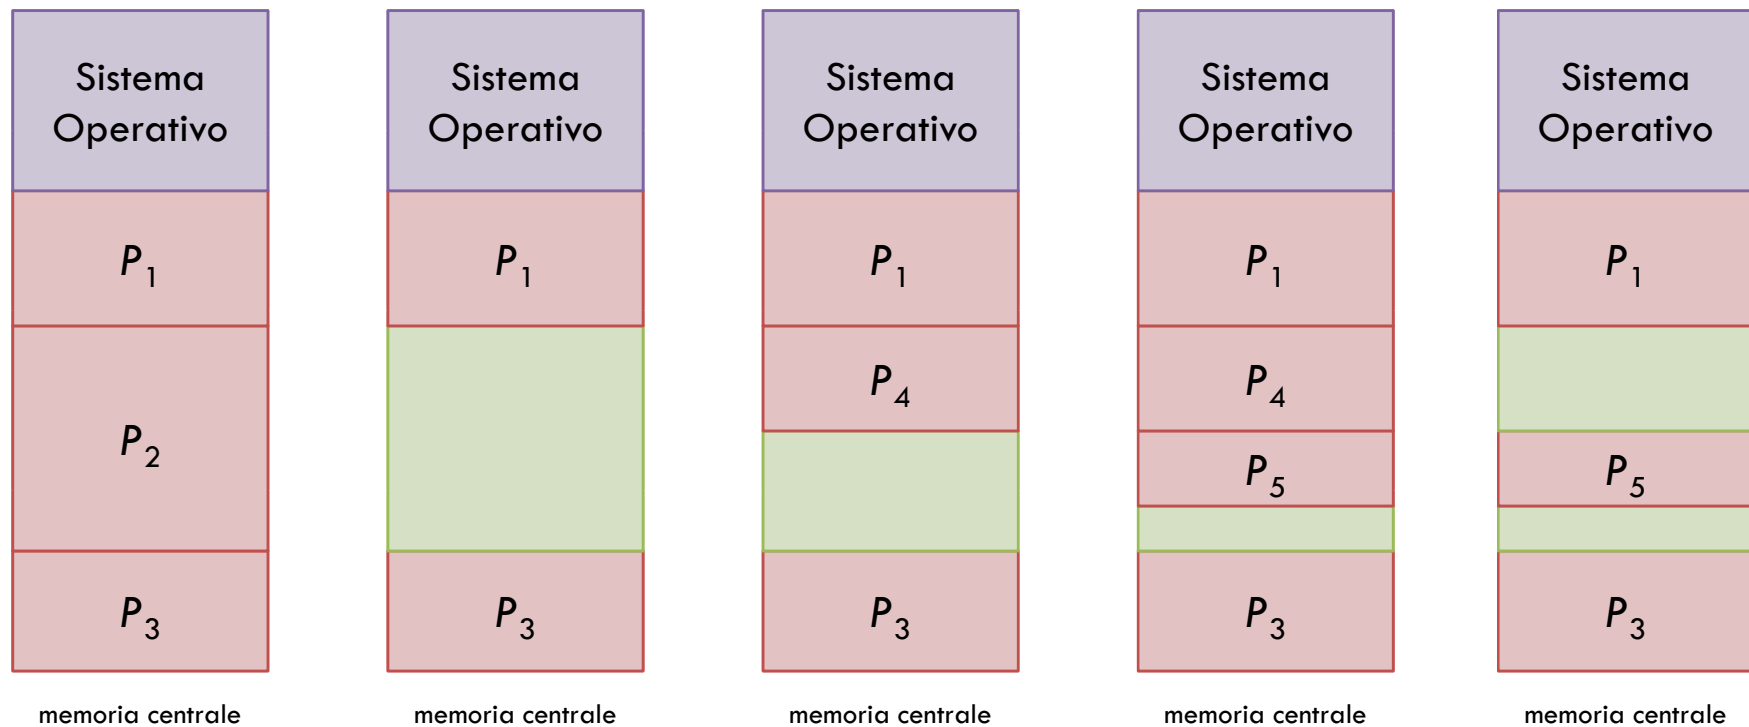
Sistema Operativo

$P_1$

$P_2$

$P_3$

memoria centrale

Sistema Operativo

$P_1$

$P_3$

memoria centrale

Sistema Operativo

$P_1$

$P_4$

$P_3$

memoria centrale

Sistema Operativo

$P_1$

$P_4$

$P_5$

$P_3$

memoria centrale

Sistema Operativo

$P_1$

$P_5$

$P_3$

memoria centrale